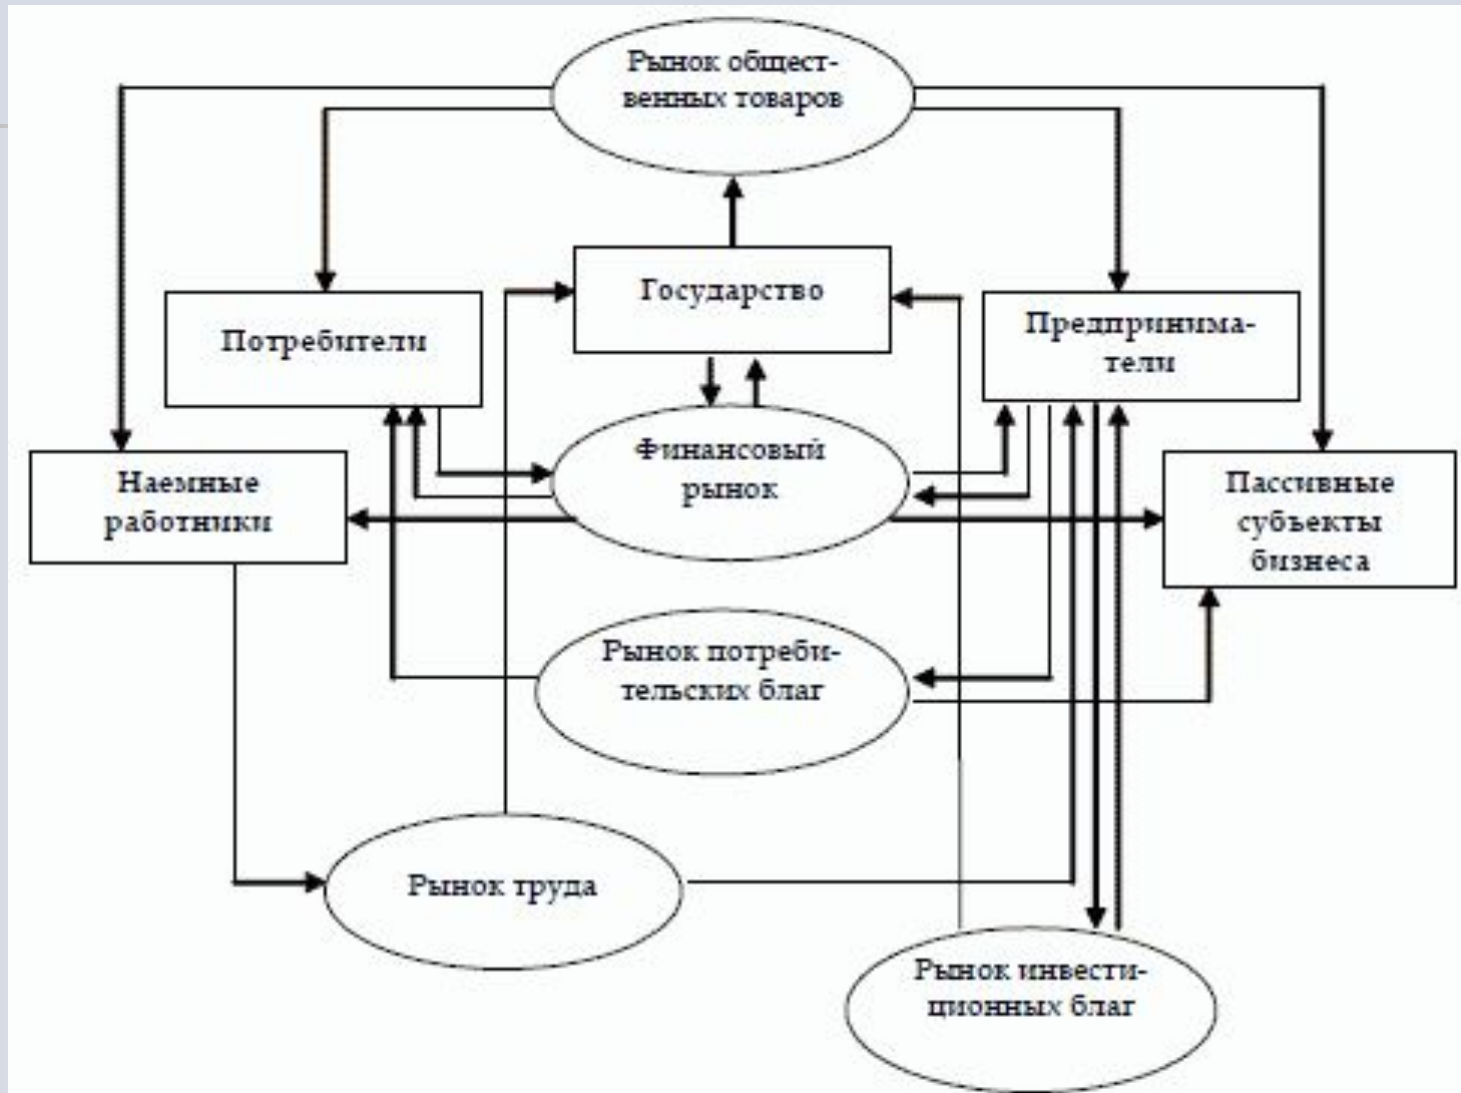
Рынок общественных товаров

Государство

Потребители

Предприниматели

Финансовый рынок

Наемные работники

Пассивные субъекты бизнеса

Рынок потребительских благ

Рынок труда

Рынок инвестиционных благ